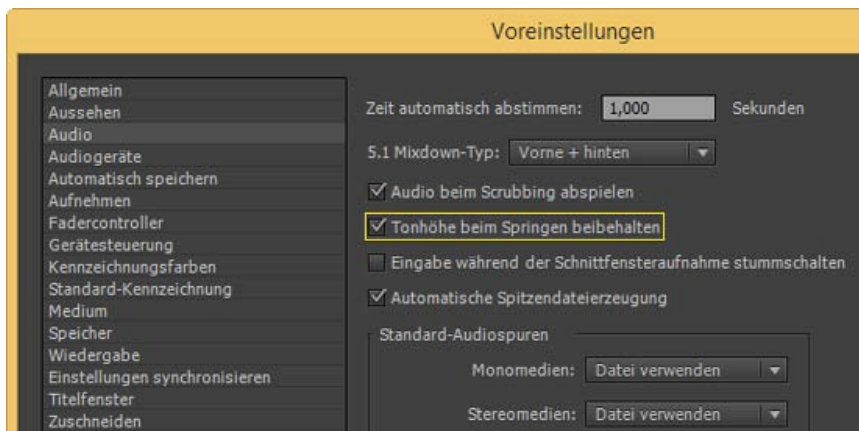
Voreinstellungen

Allgemein
Aussehen
Audio
Audiogeräte
Automatisch speichern
Aufnehmen
Fadercontroller
Gerätesteuerung
Kennzeichnungsfarben
Standard-Kennzeichnung
Medium
Speicher
Wiedergabe
Einstellungen synchronisieren
Titelfenster
Zuschneiden

Zeit automatisch abstimmen: 1,000 Sekunden

5.1 Mixdown-Typ: Vorne + hinten

Audio beim Scrubbing abspielen

Tonhöhe beim Springen beibehalten

Eingabe während der Schnittfensteraufnahme stummschalten

Automatische Spitzendateierzeugung

Standard-Audiospuren

Monomedien: Datei verwenden

Stereomedien: Datei verwenden